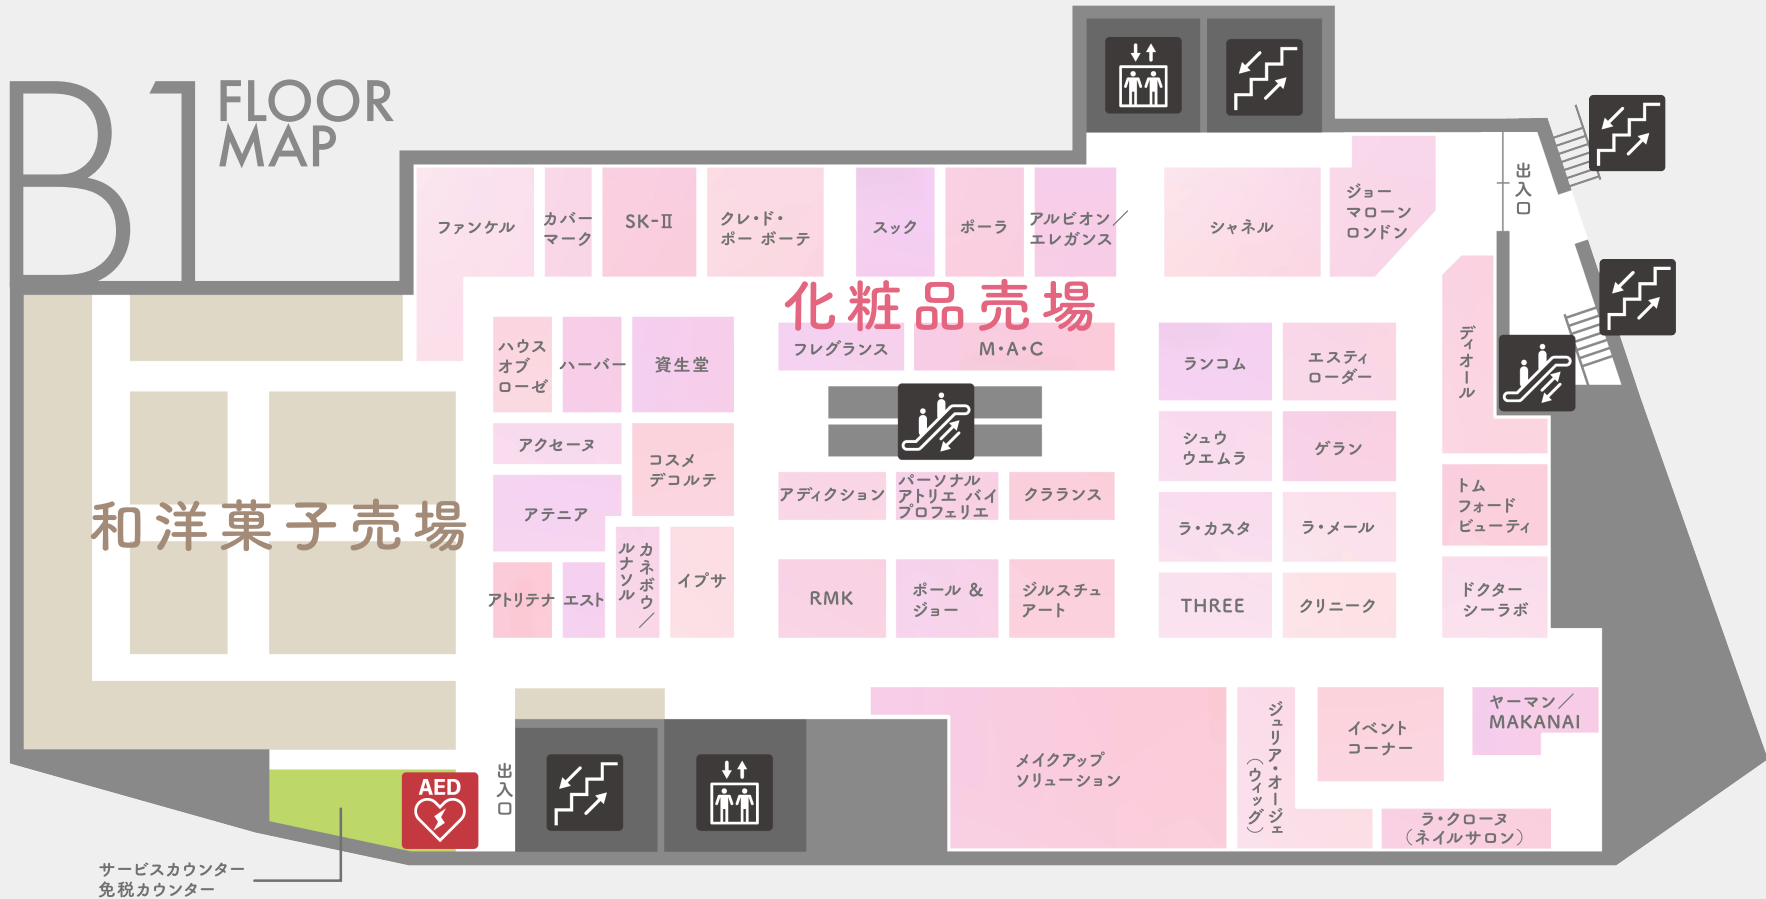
B1 FLOOR MAP

化粧品売場

和洋菓子売場

ファンケル
カバーマーク
SK-II
クレ・ド・ポー ボーテ
スック
ポーラ
アルビオン／エレガンス
シャネル
ジョーマローンロンドン
出入口
ハウスオブローゼ
ハーバー
資生堂
フレグランス
M・A・C
ランコム
エスティローダー
ディオール
アクセーヌ
コスメデコルテ
シュウウエムラ
ゲラン
アテニア
アディクション
パーソナルアトリエ バイプロフェリエ
クラランス
ラ・カスタ
ラ・メール
トムフォードビューティ
ルナソル
カネボウ／
イプサ
アトリテナ
エスト
RMK
ポール & ジョー
ジルスチュアート
THREE
クリニーク
ドクターシーラボ
ヤーマン／MAKANAI
イベントコーナー
メイクアップソリューション
ジュリア・オージェ（ウィッグ）
ラ・クローヌ（ネイルサロン）
AED
出入口
サービスカウンター
免税カウンター